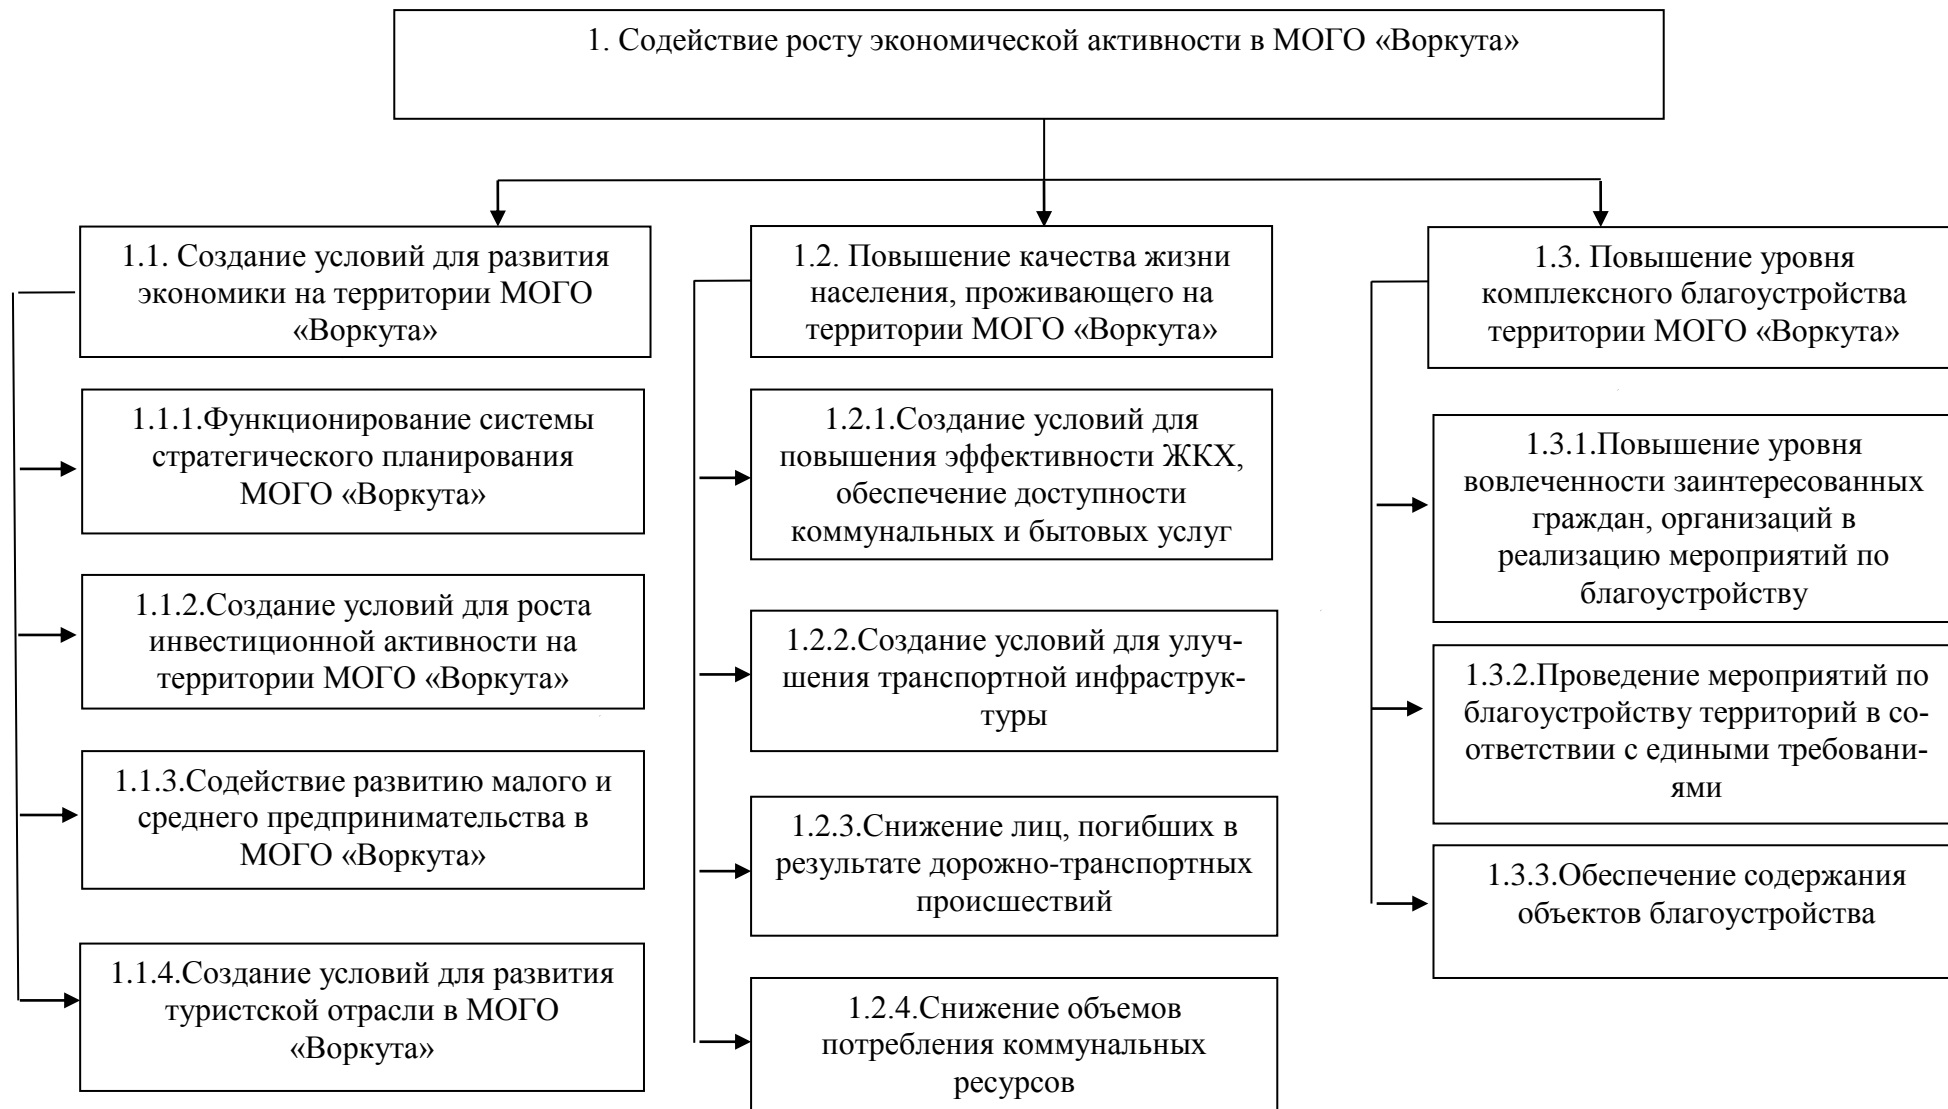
1. Содействие росту экономической активности в МОГО «Воркута»

1.1. Создание условий для развития экономики на территории МОГО «Воркута»

1.1.1.Функционирование системы стратегического планирования МОГО «Воркута»

1.1.2.Создание условий для роста инвестиционной активности на территории МОГО «Воркута»

1.1.3.Содействие развитию малого и среднего предпринимательства в МОГО «Воркута»

1.1.4.Создание условий для развития туристской отрасли в МОГО «Воркута»

1.2. Повышение качества жизни населения, проживающего на территории МОГО «Воркута»

1.2.1.Создание условий для повышения эффективности ЖКХ, обеспечение доступности коммунальных и бытовых услуг

1.2.2.Создание условий для улучшения транспортной инфраструктуры

1.2.3.Снижение лиц, погибших в результате дорожно-транспортных происшествий

1.2.4.Снижение объемов потребления коммунальных ресурсов

1.3. Повышение уровня комплексного благоустройства территории МОГО «Воркута»

1.3.1.Повышение уровня вовлеченности заинтересованных граждан, организаций в реализацию мероприятий по благоустройству

1.3.2.Проведение мероприятий по благоустройству территорий в соответствии с едиными требованиями

1.3.3.Обеспечение содержания объектов благоустройства